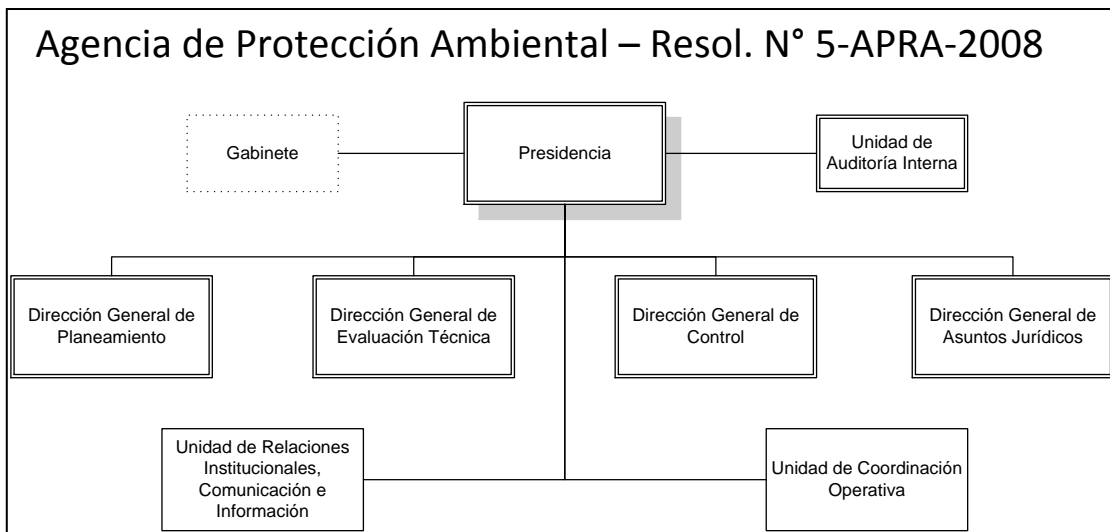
Agencia de Protección Ambiental – Resol. N° 5-APRA-2008

Gabinete

Presidencia

Unidad de Auditoría Interna

Dirección General de Planeamiento

Dirección General de Evaluación Técnica

Dirección General de Control

Dirección General de Asuntos Jurídicos

Unidad de Relaciones Institucionales, Comunicación e Información

Unidad de Coordinación Operativa